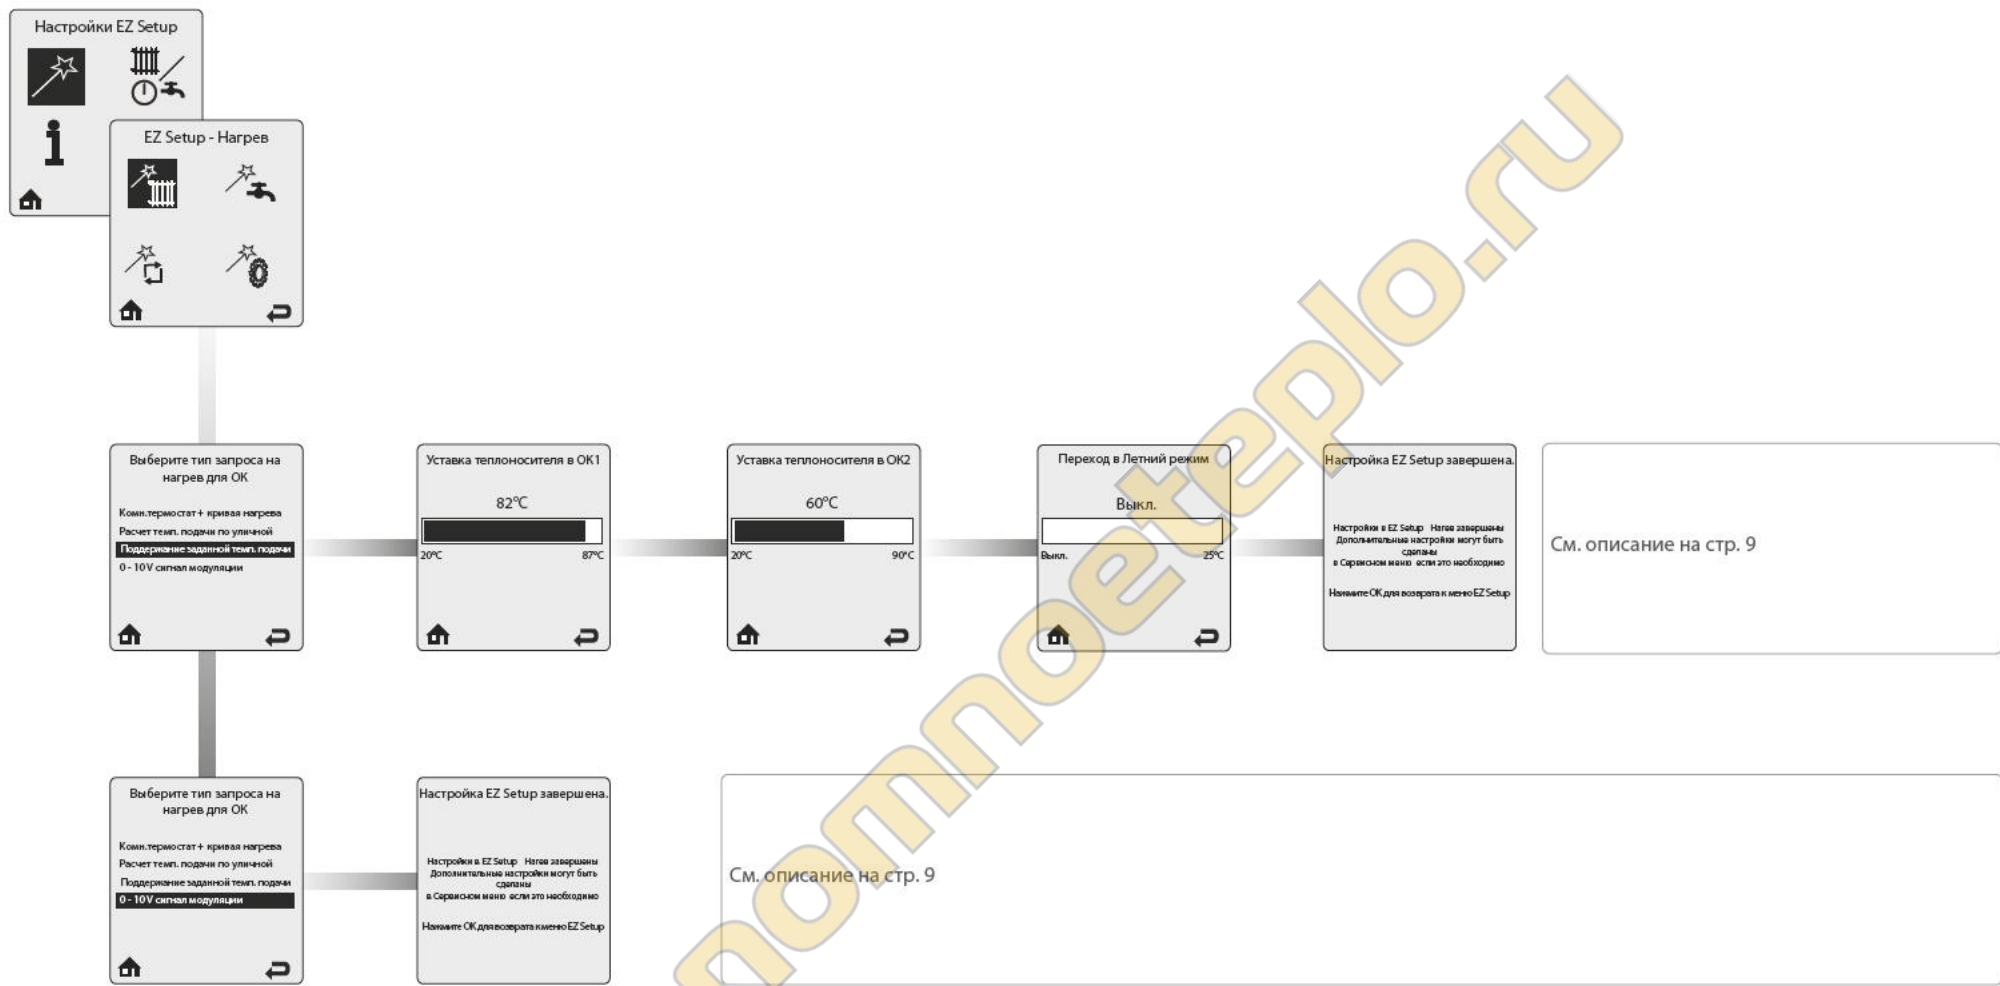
Настройки EZ Setup

EZ Setup - Нагрев

Выберите тип запроса на нагрев для ОК

Комн.термостат + кривая нагрева
Расчет темп. подачи по уличной
Поддержание заданной темп. подачи
0 - 10V сигнал модуляции

Уставка теплоносителя в ОК1

82°C

20°C 87°C

Уставка теплоносителя в ОК2

60°C

20°C 90°C

Переход в Летний режим

Выкл.

Выкл. 25°C

Настройка EZ Setup завершена.

Настройки в EZ Setup Нагрев завершены Дополнительные настройки могут быть сделаны в Сервисном меню если это необходимо

Нажмите OK для возврата к меню EZ Setup

См. описание на стр. 9

Выберите тип запроса на нагрев для ОК

Комн.термостат + кривая нагрева
Расчет темп. подачи по уличной
Поддержание заданной темп. подачи
0 - 10V сигнал модуляции

Настройка EZ Setup завершена.

Настройки в EZ Setup Нагрев завершены Дополнительные настройки могут быть сделаны в Сервисном меню если это необходимо

Нажмите OK для возврата к меню EZ Setup

См. описание на стр. 9

nomnoeteplo.ru